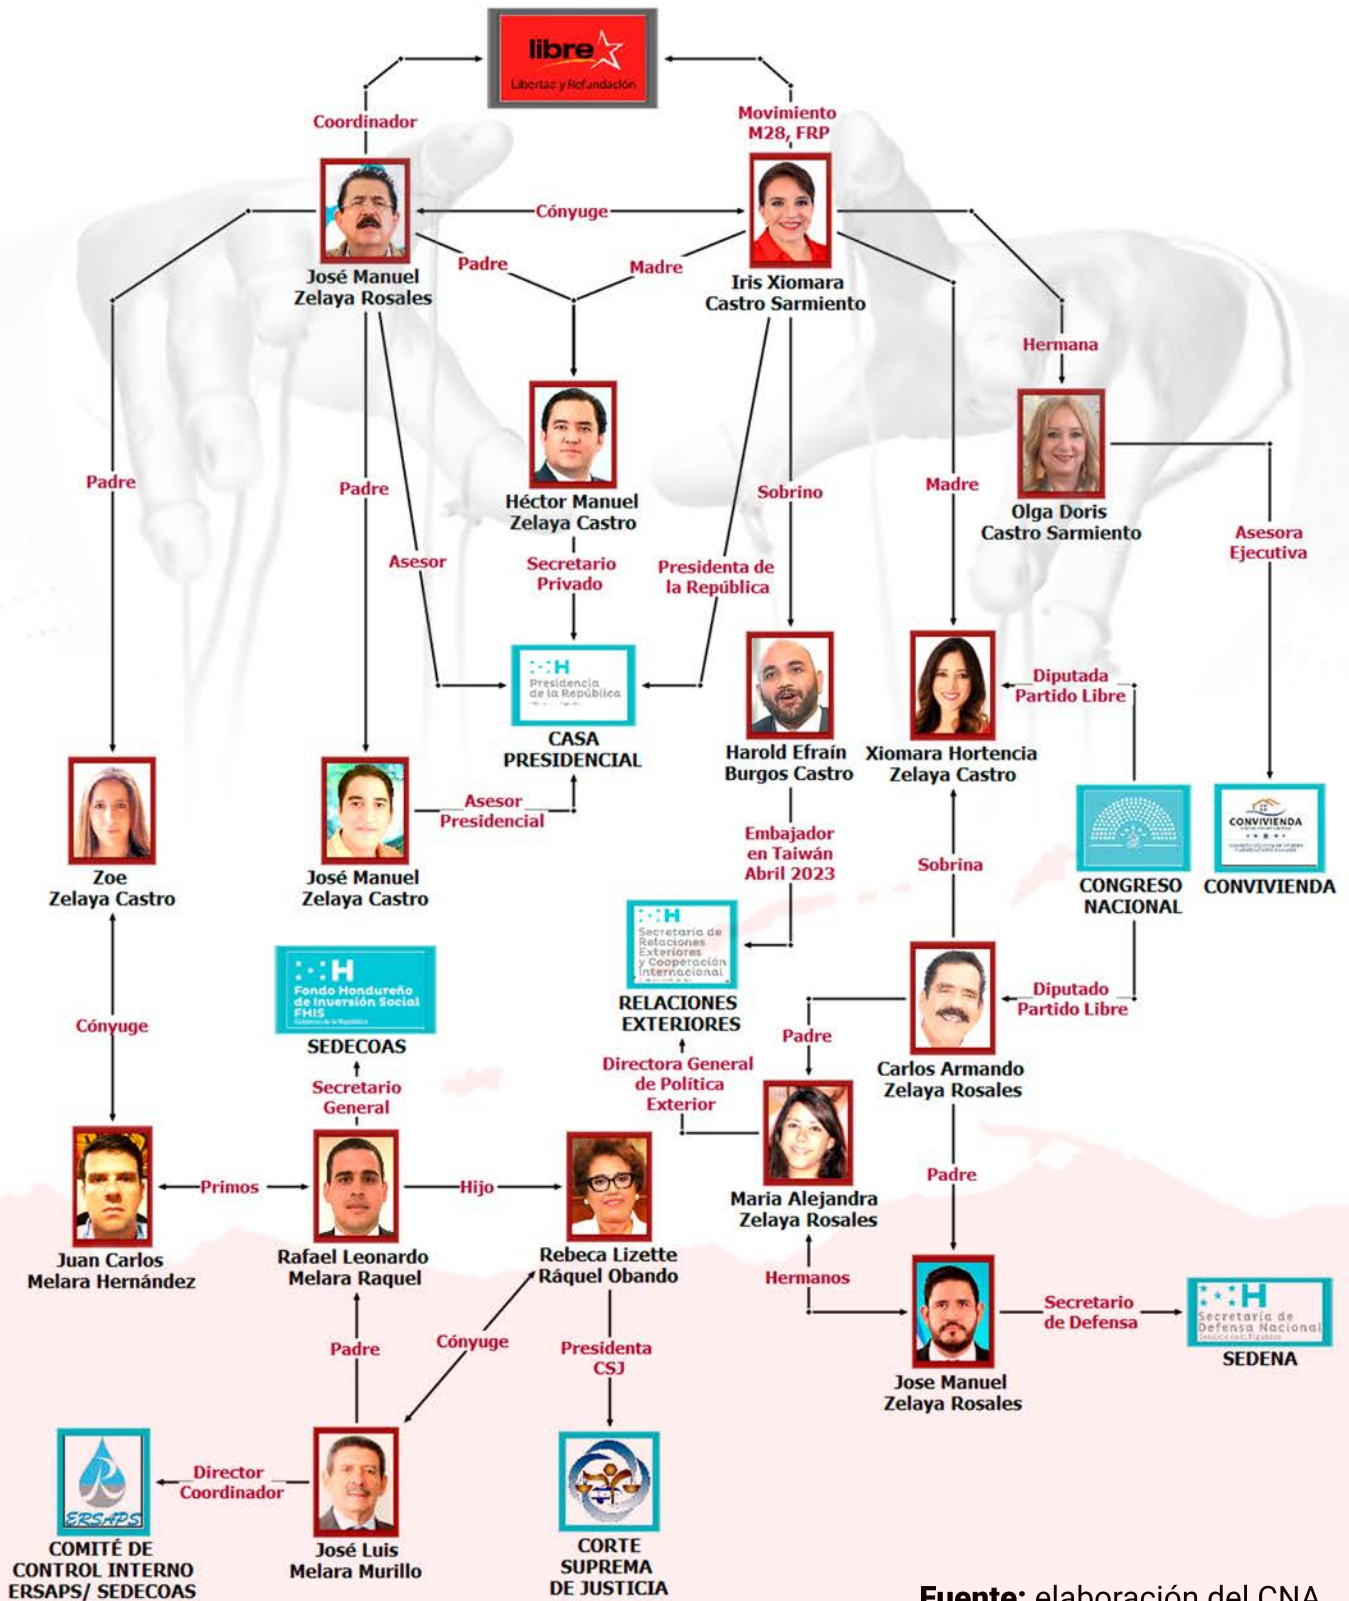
libre
Libertad y Refundación

Coordinador

Movimiento M28, FRP

Cónyuge

José Manuel Zelaya Rosales

Padre

Madre

Iris Xiomara Castro Sarmiento

Hermana

Héctor Manuel Zelaya Castro

Padre

Padre

Sobrino

Madre

Olga Doris Castro Sarmiento

Asesor

Secretario Privado

Presidenta de la República

Asesora Ejecutiva

Presidencia de la República

CASA PRESIDENCIAL

Harold Efraín Burgos Castro

Xiomara Hortencia Zelaya Castro

Diputada Partido Libre

Zoe Zelaya Castro

José Manuel Zelaya Castro

Asesor Presidencial

Embajador en Taiwán Abril 2023

Sobrina

CONGRESO NACIONAL

CONVIVIENDA
CONVIVIENDA

Secretaría de Relaciones Exteriores y Cooperación Internacional

RELACIONES EXTERIORES

Diputado Partido Libre

Fondo Hondureño de Inversión Social FHIS

SEDECOAS

Cónyuge

Padre

Carlos Armando Zelaya Rosales

Directora General de Política Exterior

Secretario General

Padre

Primos

Hijo

Maria Alejandra Zelaya Rosales

Juan Carlos Melara Hernández

Rafael Leonardo Melara Raquel

Rebeca Lizette Ráquel Obando

Hermanos

Secretario de Defensa

Secretaría de Defensa Nacional

SEDENA

Padre

Cónyuge

Presidenta CSJ

Jose Manuel Zelaya Rosales

ERSAPS

Director Coordinador

COMITÉ DE CONTROL INTERNO ERSAPS/ SEDECOAS

José Luis Melara Murillo

CORTE SUPREMA DE JUSTICIA

Fuente: elaboración del CNA